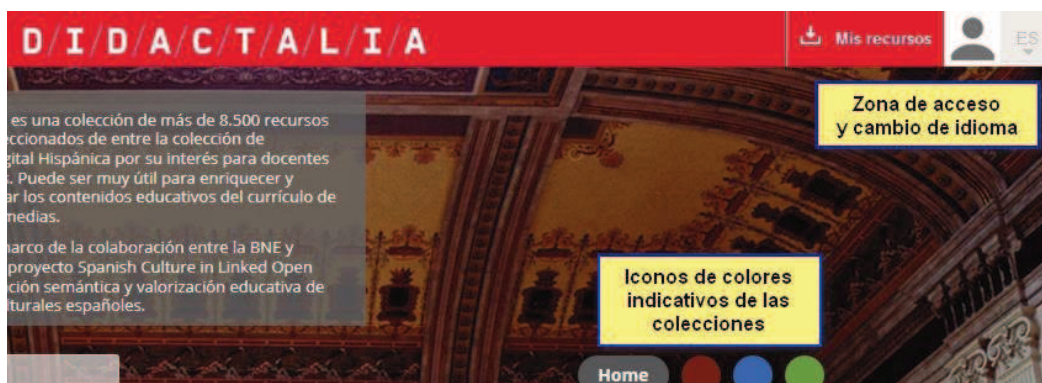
D/I/D/A/C/T/A/L/I/A

Mis recursos

ES

es una colección de más de 8.500 recursos ccionados de entre la colección de gital Hispánica por su interés para docentes . Puede ser muy útil para enriquecer y ar los contenidos educativos del currículo de medias.

narco de la colaboración entre la BNE y proyecto Spanish Culture in Linked Open ción semántica y valorización educativa de turales españoles.

Zona de acceso y cambio de idioma

Iconos de colores indicativos de las colecciones

Home